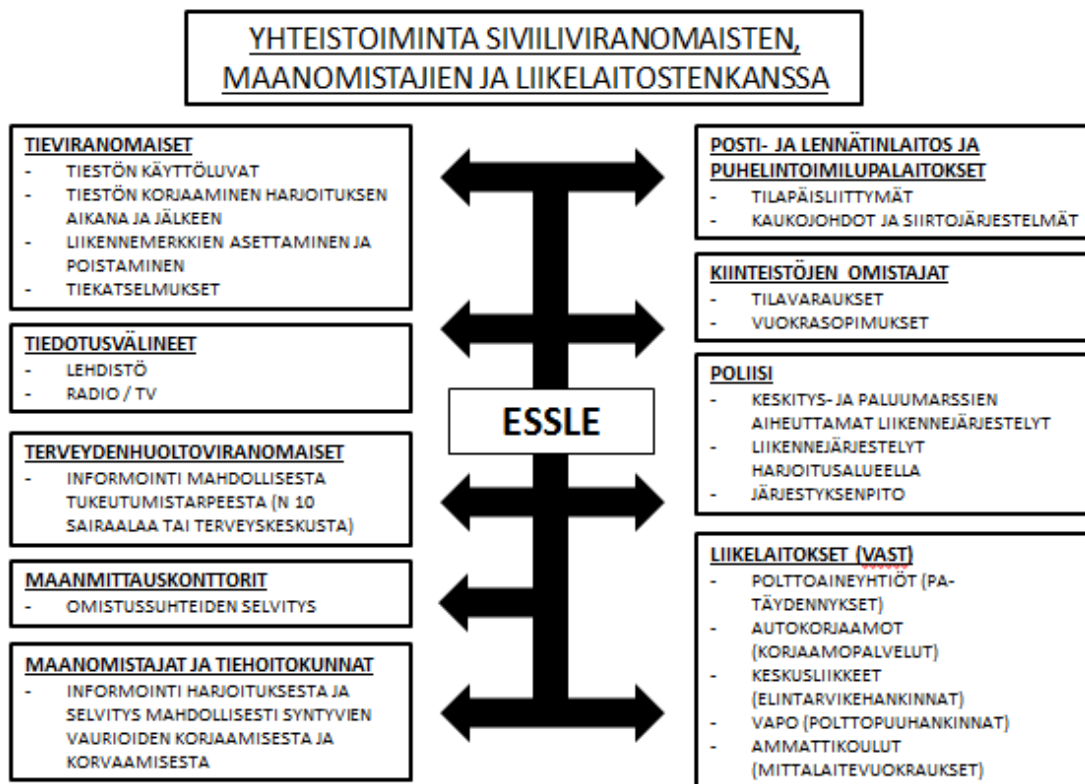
YHTEISTOIMINTA SIVIILIVIRANOMAISTEN, MAANOMISTAJIEN JA LIIKELAITOSTENKANSSA

TIEVIRANOMAISET
- TIESTÖN KÄYTTÖLUVAT
- TIESTÖN KORJAAMINEN HARJOITUKSEN AIKANA JA JÄLKEEN
- LIIKENNEMERKKIEN ASETTAMINEN JA POISTAMINEN
- TIEKATSELMUKSET

TIEDOTUSVÄLINEET
- LEHDISTÖ
- RADIO / TV

TERVEYDENHUOLTOVIRANOMAISET
- INFORMOINTI MAHDOLLISESTA TUKEUTUMISTARPEESTA (N 10 SAIRAALAA TAI TERVEYSKESKUSTA)

MAANMITTAUSKONTTORIT
- OMISTUSSUHTEIDEN SELVITYS

MAANOMISTAJAT JA TIEHOITOKUNNAT
- INFORMOINTI HARJOITUKSESTA JA SELVITYS MAHDOLLISESTI SYNTYVIEN VAURIOIDEN KORJAAMISESTA JA KORVAAMISESTA

ESSLE

POSTI- JA LENNÄTINLAITOS JA PUHELINTOIMILUPALAITOKSET
- TILAPÄISLIITTYMÄT
- KAUKOJOHDOT JA SIIRTOJÄRJESTELMÄT

KIINTEISTÖJEN OMISTAJAT
- TILAVARAUKSET
- VUOKRASOPIMUKSET

POLIISI
- KESKITYS- JA PALUUMARSSIEN AIHEUTTAMAT LIIKENNEJÄRJESTELYT
- LIIKENNEJÄRJESTELYT HARJOITUSALUEELLA
- JÄRJESTYKSENPITO

LIIKELAITOKSET (VAST)
- POLTTOAINEYHTIÖT (PA-TÄYDENNYKSET)
- AUTOKORJAAMOT (KORJAAMOPALVELUT)
- KESKUSLIIKKEET (ELINTARVIKEHANKINNAT)
- VAPO (POLTTOPUUHANKINNAT)
- AMMATTIKOULUT (MITTALAITEVUOKRAUKSET)